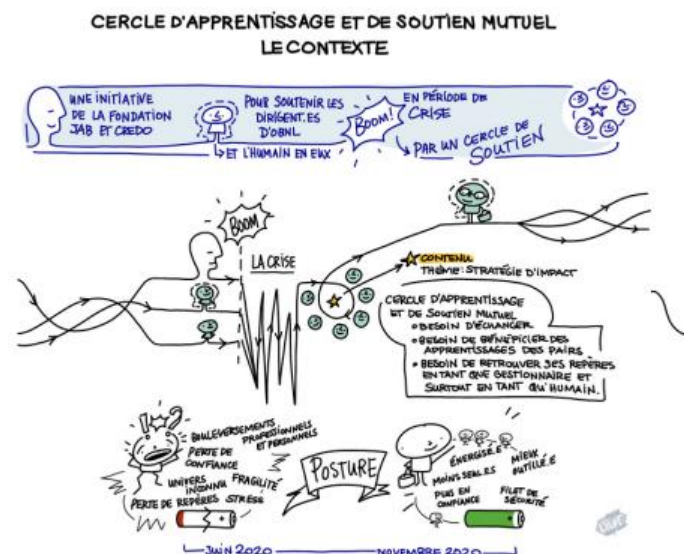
CERCLE D'APPRENTISSAGE ET DE SOUTIEN MUTUEL
LE CONTEXTE

UNE INITIATIVE DE LA FONDATION JAB ET CREDO

POUR SOUTENIR LES DIRIGENT.ES D'OBNL

ET L'HUMAIN EN EUX

BOOM!

EN PÉRIODE DE CRISE

PAR UN CERCLE DE SOUTIEN

BOOM

LA CRISE

CONTENU
THÈME: STRATÉGIE D'IMPACT

CERCLE D'APPRENTISSAGE ET DE SOUTIEN MUTUEL
• BESOIN D'ÉCHANGER
• BESOIN DE BÉNÉFICIER DES APPRENTISSAGES DES PAIRS
• BESOIN DE RETROUVER SES REPÈRES EN TANT QUE GESTIONNAIRE ET SURTOUT EN TANT QU'HUMAIN.

BOULEVERSEMENTS PROFESSIONNELS ET PERSONNELS
PERTE DE CONFIANCE
UNIVERS INCONNU
FRAGILITÉ
PERTE DE REPÈRES
STRESS

POSTURE

ÉNERGISÉ.E
MOINS SEUL.E.S
MIEUX OUTILLÉ.E
PLUS EN CONFIANCE
FILET DE SÉCURITÉ

JUIN 2020
NOVEMBRE 2020